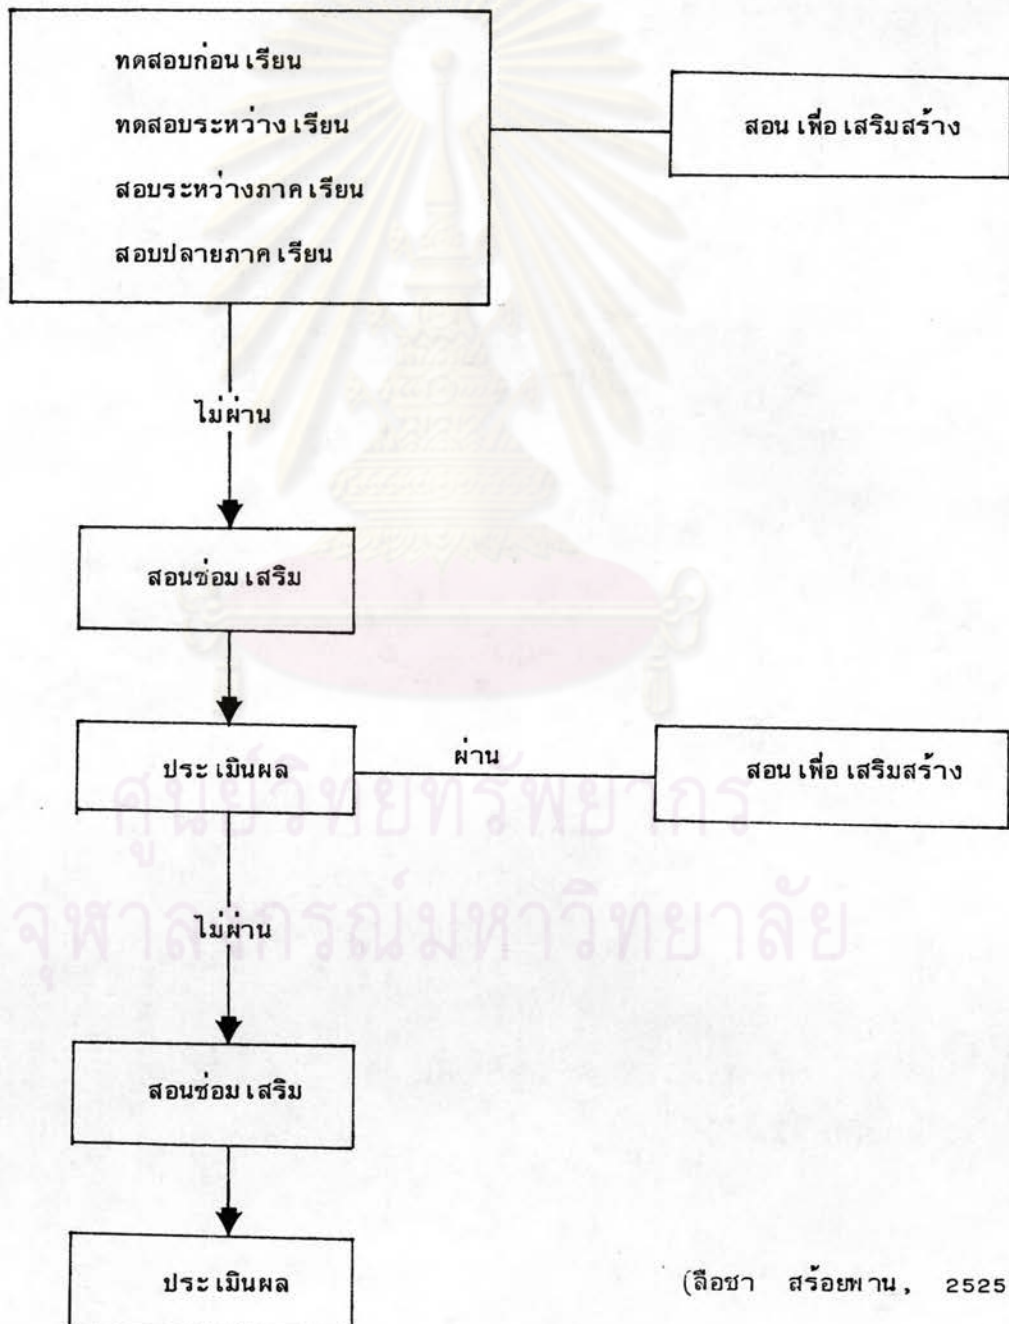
ทดสอบก่อนเรียน

ทดสอบระหว่างเรียน

สอบระหว่างภาคเรียน

สอบปลายภาคเรียน

สอนเพื่อเสริมสร้าง

ไม่ผ่าน

สอนซ่อมเสริม

ประเมินผล

ผ่าน

สอนเพื่อเสริมสร้าง

ไม่ผ่าน

สอนซ่อมเสริม

ประเมินผล

(ลือชา สร้อยพาน, 2525

ศูนย์วิทยทรัพยากร
จุฬาลงกรณ์มหาวิทยาลัย